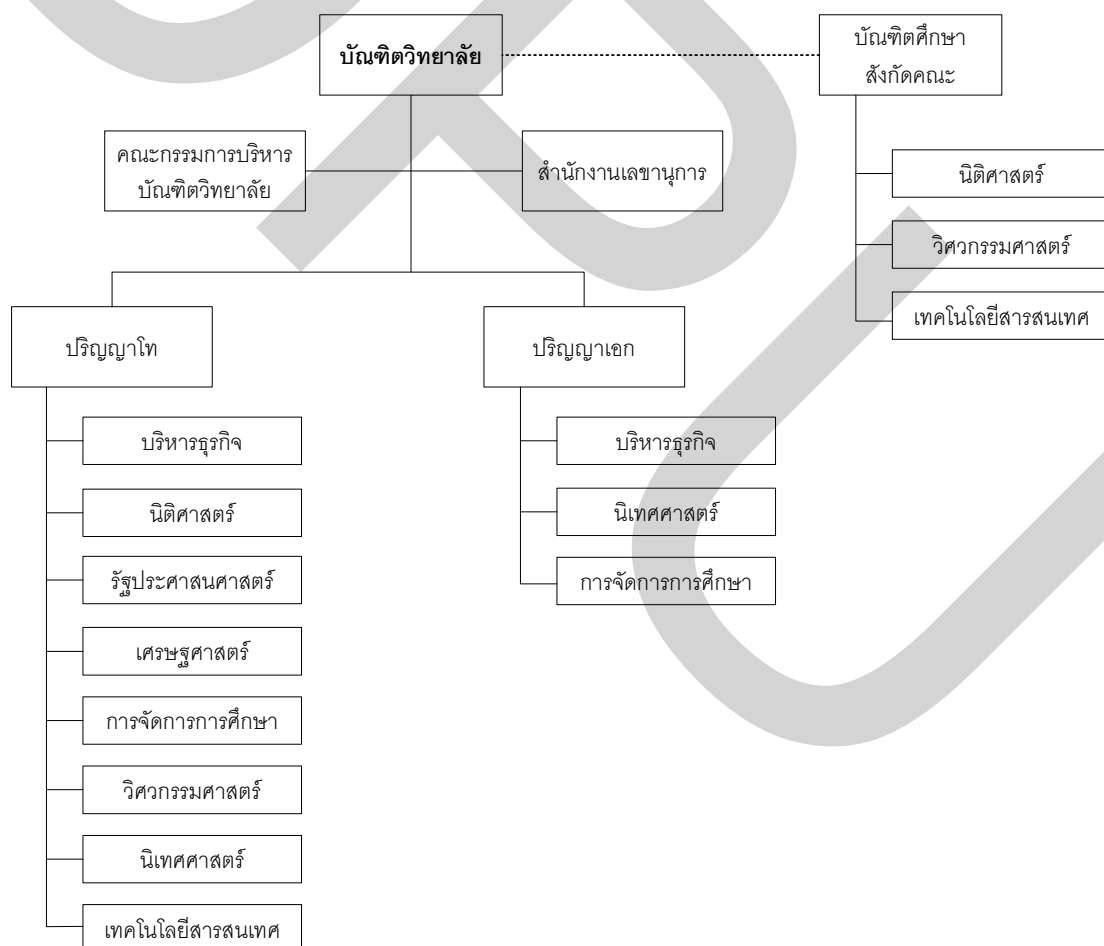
บัณฑิตวิทยาลัย

บัณฑิตศึกษา สังกัดคณะ

คณะกรรมการบริหาร บัณฑิตวิทยาลัย

สำนักงานเลขานุการ

นิติศาสตร์

วิศวกรรมศาสตร์

เทคโนโลยีสารสนเทศ

ปริญญาโท

ปริญญาเอก

บริหารธุรกิจ

นิติศาสตร์

รัฐประศาสนศาสตร์

เศรษฐศาสตร์

การจัดการการศึกษา

วิศวกรรมศาสตร์

นิเทศศาสตร์

เทคโนโลยีสารสนเทศ

บริหารธุรกิจ

นิเทศศาสตร์

การจัดการการศึกษา